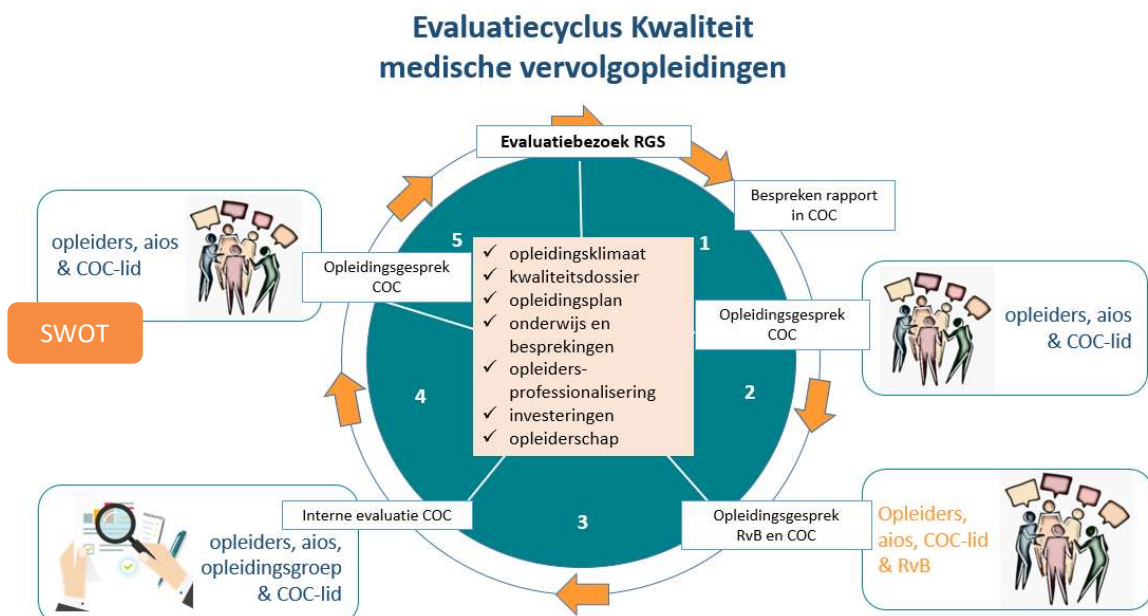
Evaluatiecyclus Kwaliteit
medische vervolgopleidingen

Evaluatiebezoek RGS

Bespreken rapport in COC

1

Opleidingsgesprek COC

opleiders, aios & COC-lid

2

Opleidingsgesprek RvB en COC

Opleiders, aios, COC-lid & RvB

3

Interne evaluatie COC

opleiders, aios, opleidingsgroep & COC-lid

4

5

Opleidingsgesprek COC

opleiders, aios & COC-lid

SWOT

✓ opleidingsklimaat
✓ kwaliteitsdossier
✓ opleidingsplan
✓ onderwijs en besprekingen
✓ opleiders-professionalisering
✓ investeringen
✓ opleiderschap